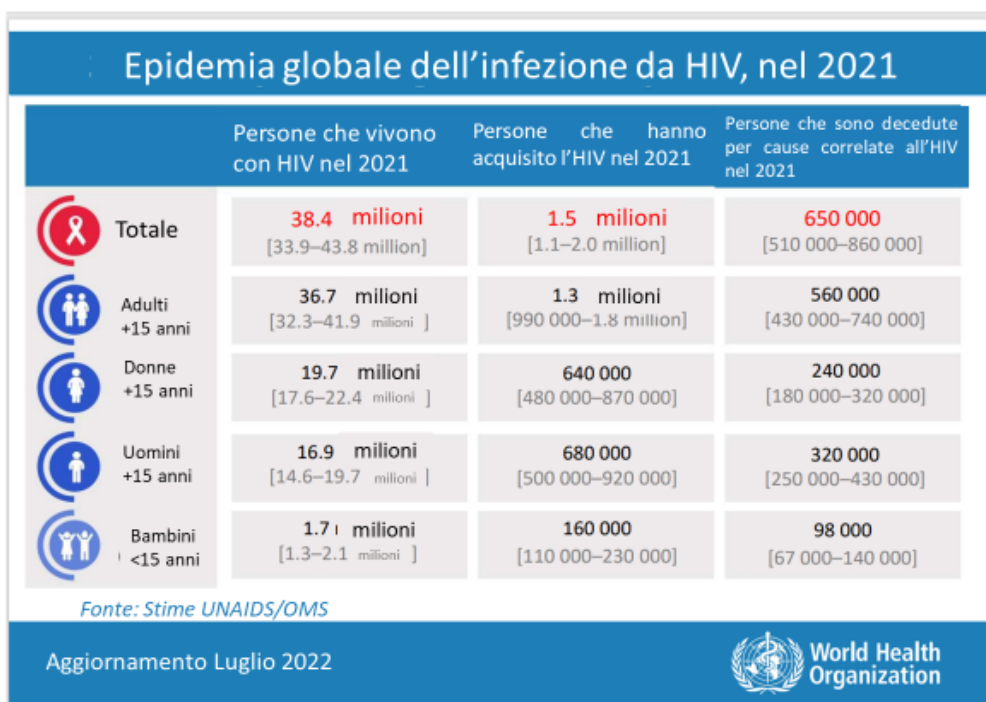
Epidemia globale dell'infezione da HIV, nel 2021

| | Persone che vivono con HIV nel 2021 | Persone che hanno acquisito l'HIV nel 2021 | Persone che sono decedute per cause correlate all'HIV nel 2021 |
|---|---|---|---|
| Totale | 38.4 milioni [33.9–43.8 million] | 1.5 milioni [1.1–2.0 million] | 650 000 [510 000–860 000] |
| Adulti +15 anni | 36.7 milioni [32.3–41.9 milioni] | 1.3 milioni [990 000–1.8 million] | 560 000 [430 000–740 000] |
| Donne +15 anni | 19.7 milioni [17.6–22.4 milioni] | 640 000 [480 000–870 000] | 240 000 [180 000–320 000] |
| Uomini +15 anni | 16.9 milioni [14.6–19.7 milioni] | 680 000 [500 000–920 000] | 320 000 [250 000–430 000] |
| Bambini <15 anni | 1.7 milioni [1.3–2.1 milioni] | 160 000 [110 000–230 000] | 98 000 [67 000–140 000] |

Fonte: Stime UNAIDS/OMS

Aggiornamento Luglio 2022

World Health Organization